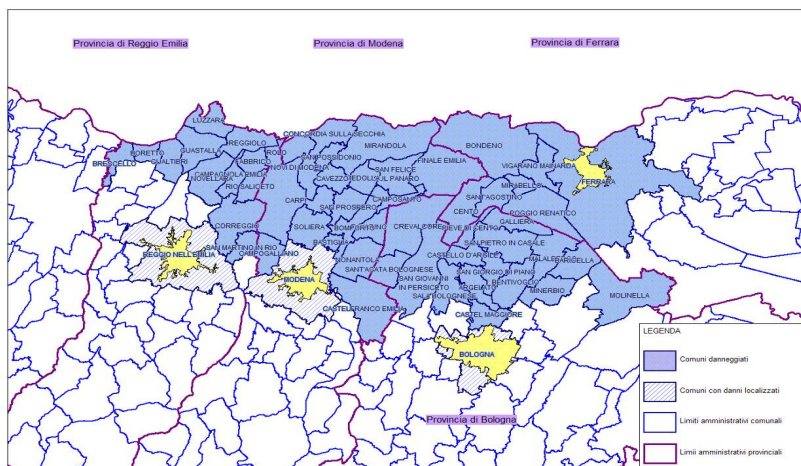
Provincia di Reggio Emilia

Provincia di Modena

Provincia di Ferrara

LUZZARA
BORETTO
BRESCELLO
GUALTIERI
GUASTALLA
REGGIOLO
ROLO
FABBRICO
NOVELLARA
CAMPAGNOLA EMILIA
RIO SALICETO
CORREGGIO
SAN MARTINO IN RIO
CAMPOGALLIANO
REGGIO NELL'EMILIA
CONCORDIA SULLA SECCHIA
NOVI DI MODENA
CAMPOSSIDONIO
MIRANDOLA
CAVEZZO
MEDOLLA
SAN FELICE SUL PANARO
FINALE EMILIA
CARPI
SAN PROSPERO
CAMPOSANTO
SOLIERA
BOMPORTO
BASTIGLIA
NONANTOLA
MODENA
CASTELFRANCO EMILIA
SANT'AGATA BOLOGNESE
SAN GIOVANNI IN PERSICETO
SALA BOLOGNESE
CREVALCORE
PIEVE DI CENTO
CENTO
BONDENO
VIGARANO MAINARDA
FERRARA
MIRABELLO
SANT'AGOSTINO
POGGIO RENATICO
GALLIERA
SAN PIETRO IN CASALE
CASTELLO D'ARGILE
SAN GIORGIO DI PIANO
ARGELATO
BENTIVOGLIO
MALALBERGO
BARICELLA
MINERBIO
CASTEL MAGGIORE
MOLINELLA
BOLOGNA

Provincia di Bologna

LEGENDA
Comuni danneggiati
Comuni con danni localizzati
Limiti amministrativi comunali
Limii amministrativi provinciali